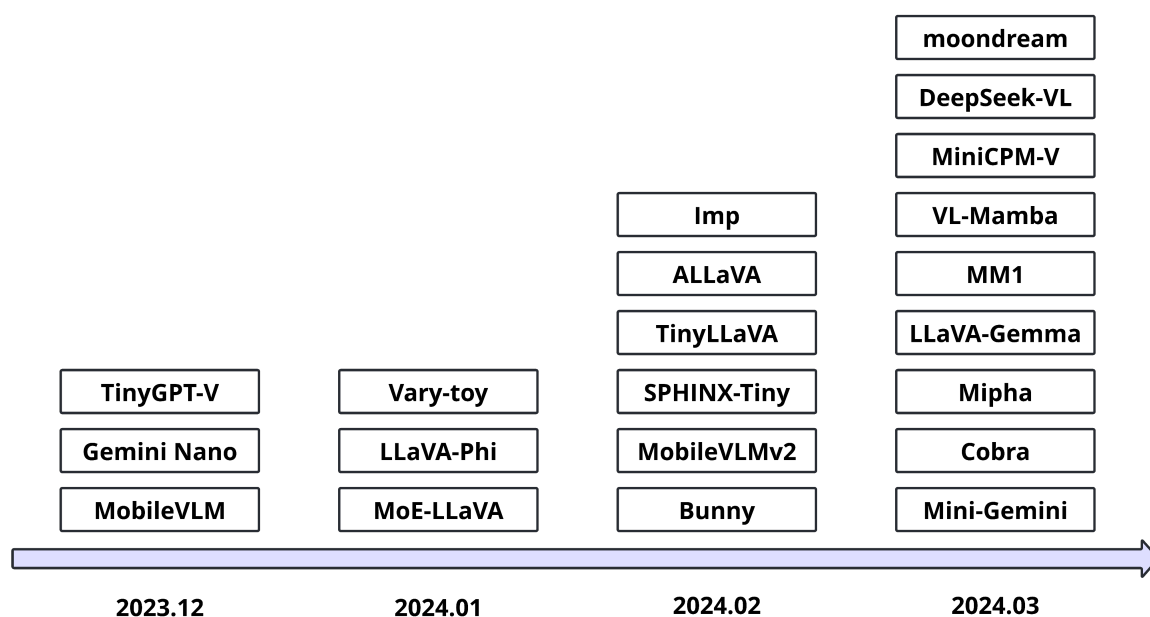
TinyGPT-V
Gemini Nano
MobileVLM

2023.12

Vary-toy
LLaVA-Phi
MoE-LLaVA

2024.01

Imp
ALLaVA
TinyLLaVA
SPHINX-Tiny
MobileVLMv2
Bunny

2024.02

moondream
DeepSeek-VL
MiniCPM-V
VL-Mamba
MM1
LLaVA-Gemma
Mipha
Cobra
Mini-Gemini

2024.03